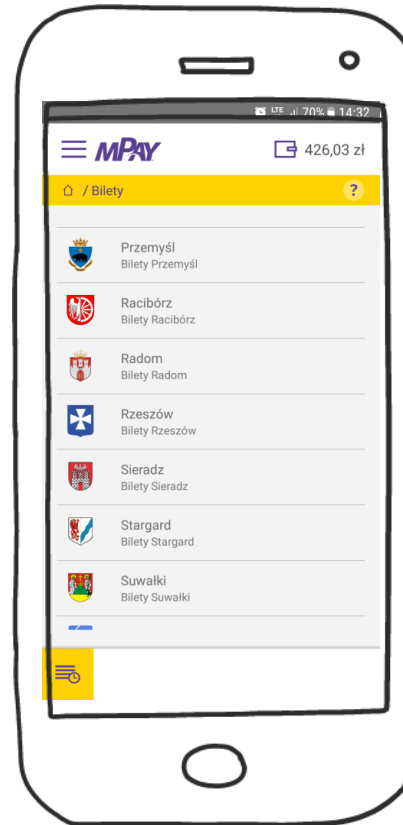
LTE 70% 14:32

MPAY

426,03 zł

/ Bilety

?

Przemyśl
Bilety Przemyśl

Racibórz
Bilety Racibórz

Radom
Bilety Radom

Rzeszów
Bilety Rzeszów

Sieradz
Bilety Sieradz

Stargard
Bilety Stargard

Suwałki
Bilety Suwałki